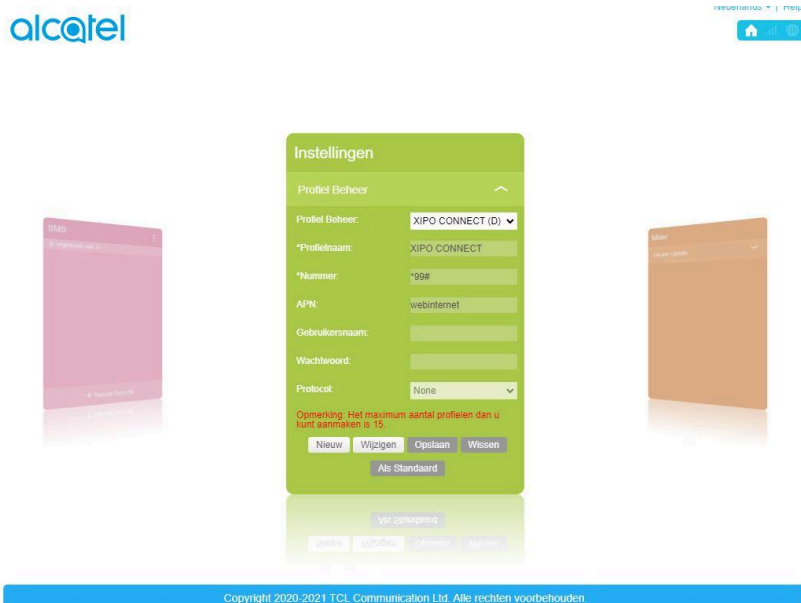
alcatel

Nederlands ▾ | Help

Instellingen

Profiel Beheer

Profiel Beheer: XIPO CONNECT (D)

*Profielnaam: XIPO CONNECT

*Nummer: *99#

APN: webinternet

Gebruikersnaam:

Wachtwoord:

Protocol: None

Opmerking: Het maximum aantal profielen dan u kunt aanmaken is 15.

Nieuw Wijzigen Opslaan Wissen

Als Standaard

SMS

Meer

Copyright 2020-2021 TCL Communication Ltd. Alle rechten voorbehouden